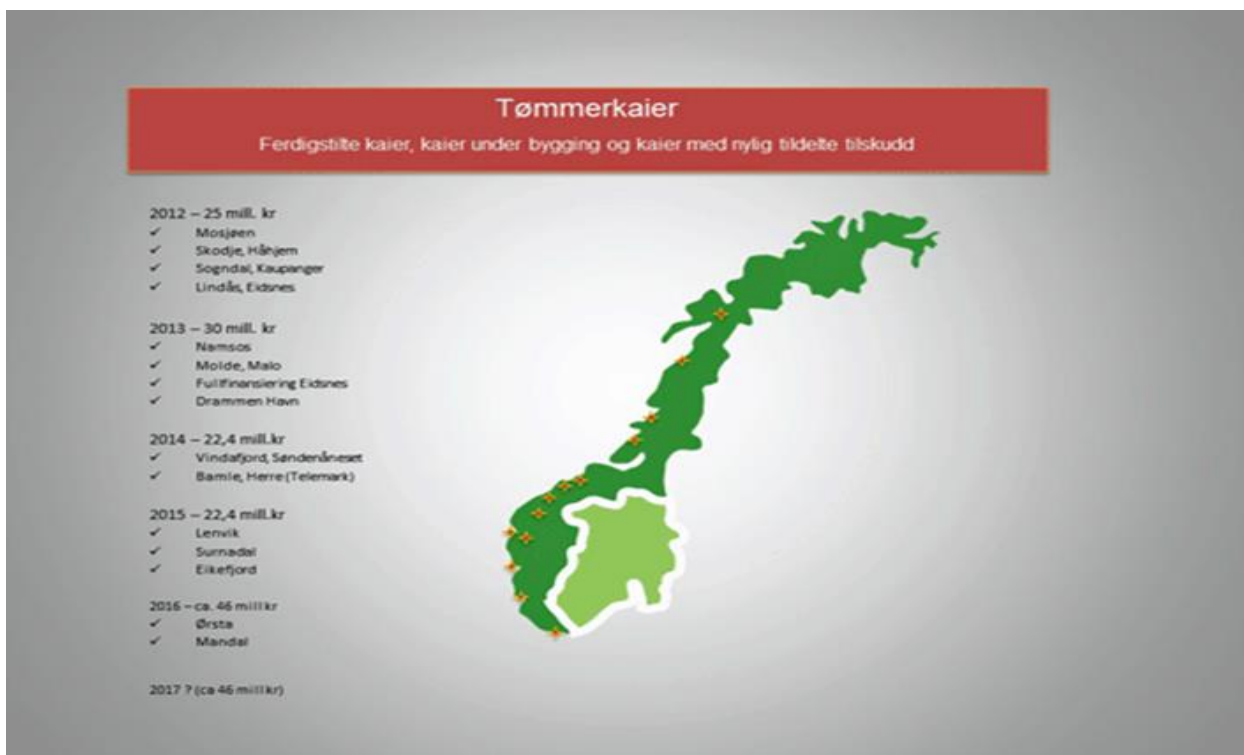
Tømmerkaier

Ferdigstilte kaier, kaier under bygging og kaier med nylig tildelte tilskudd

2012 – 25 mill. kr
✓ Mosjøen
✓ Skodje, Håhjem
✓ Sogndal, Kaupanger
✓ Lindås, Eidsnes

2013 – 30 mill. kr
✓ Namsos
✓ Molde, Malo
✓ Fullfinansiering Eidsnes
✓ Drammen Havn

2014 – 22,4 mill.kr
✓ Vindafjord, Søndenåneset
✓ Bamle, Herre (Telemark)

2015 – 22,4 mill.kr
✓ Lenvik
✓ Surnadal
✓ Eikefjord

2016 – ca. 46 mill kr
✓ Ørsta
✓ Mandal

2017 ? (ca 46 mill kr)